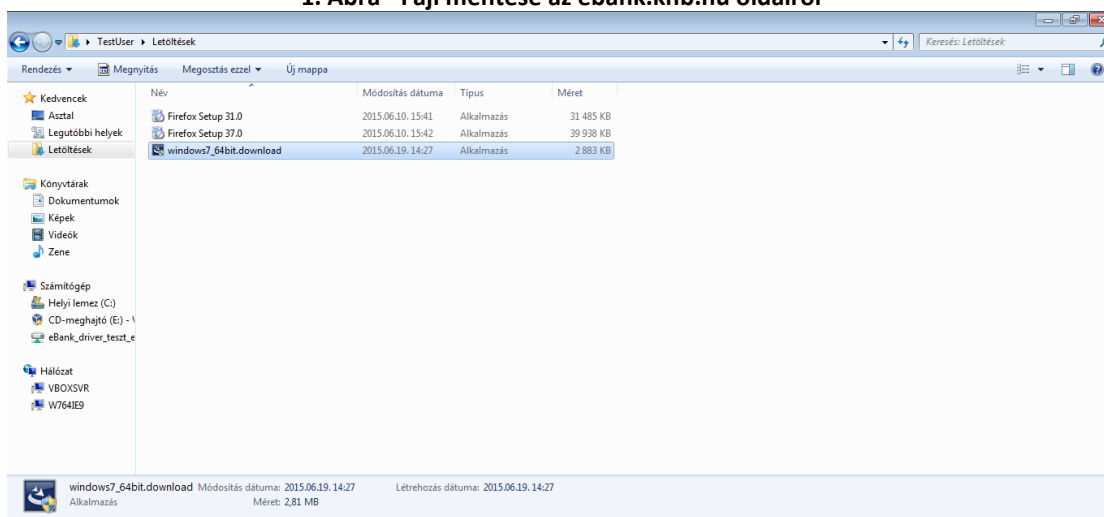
1. Ábra - Fájl mentése az ebank.khb.hu oldalról

TestUser ▸ Letöltések

Keresés: Letöltések

Rendezés ▾ Megnyitás Megosztás ezzel ▾ Új mappa

Kedvencek
Asztal
Legutóbbi helyek
Letöltések

Könyvtárak
Dokumentumok
Képek
Videók
Zene

Számítógép
Helyi lemez (C:)
CD-meghajtó (E:) - \
eBank_driver_teszt_e

Hálózat
VBOXSVR
W764IE9

| Név | Módosítás dátuma | Típus | Méret |
|---|---|---|---|
| Firefox Setup 31.0 | 2015.06.10. 15:41 | Alkalmazás | 31 485 KB |
| Firefox Setup 37.0 | 2015.06.10. 15:42 | Alkalmazás | 39 938 KB |
| windows7_64bit.download | 2015.06.19. 14:27 | Alkalmazás | 2 883 KB |

windows7_64bit.download Módosítás dátuma: 2015.06.19. 14:27 Létrehozás dátuma: 2015.06.19. 14:27
Alkalmazás Méret: 2,81 MB